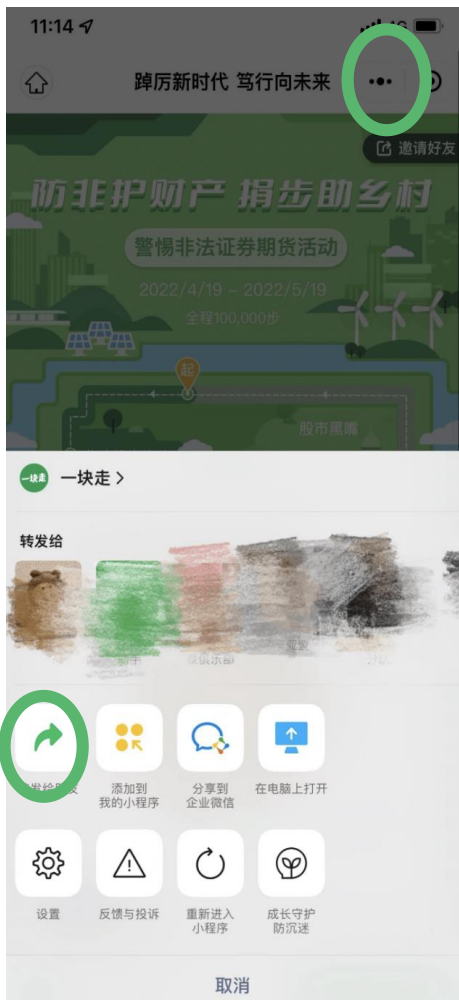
11:14

踔厉新时代 笃行向未来

邀请好友

防非护财产 捐步助乡村

警惕非法证券期货活动

2022/4/19 - 2022/5/19

全程100,000步

起

股市黑嘴

一块走

一块走 >

转发给

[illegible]发给朋友

添加到我的小程序

分享到企业微信

在电脑上打开

设置

反馈与投诉

重新进入小程序

成长守护防沉迷

取消